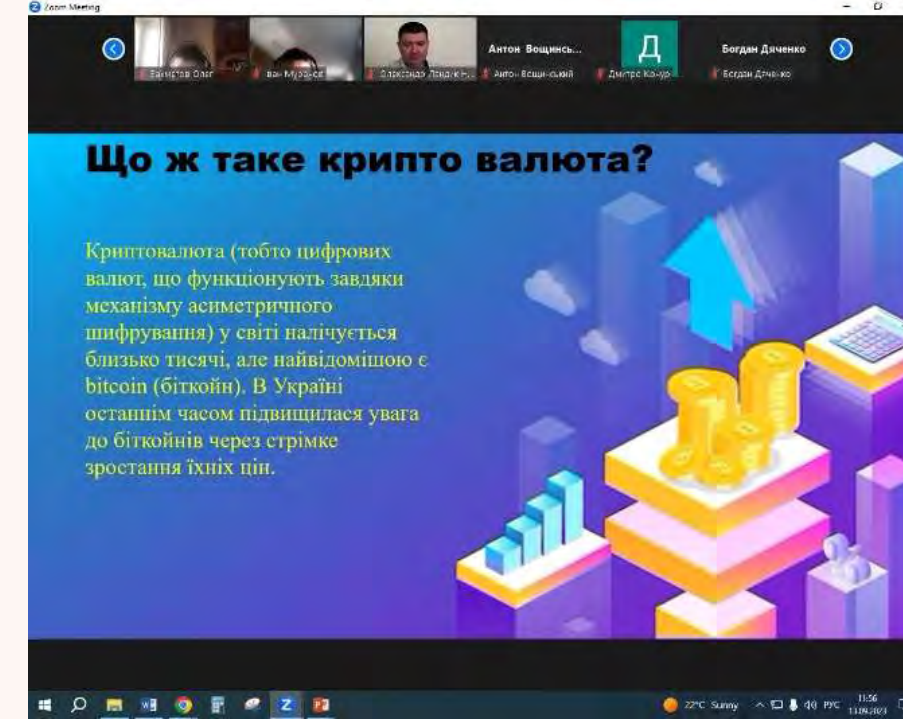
Zoom Meeting

Баймігов Олег | Іван Мурзак | Олександр Ландик | Антон Вощинсь... | Антон Вощинський | Д | Дмитро Ко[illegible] | Богдан Дяченко | Богдан Дяченко

Що ж таке крипто валюта?

Криптовалюта (тобто цифрових валют, що функціонують завдяки механізму асиметричного шифрування) у світі налічується близько тисячі, але найвідомішою є bitcoin (біткойн). В Україні останнім часом підвищилася увага до біткойнів через стрімке зростання їхніх цін.

22°C Sunny РУС 11:56 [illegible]